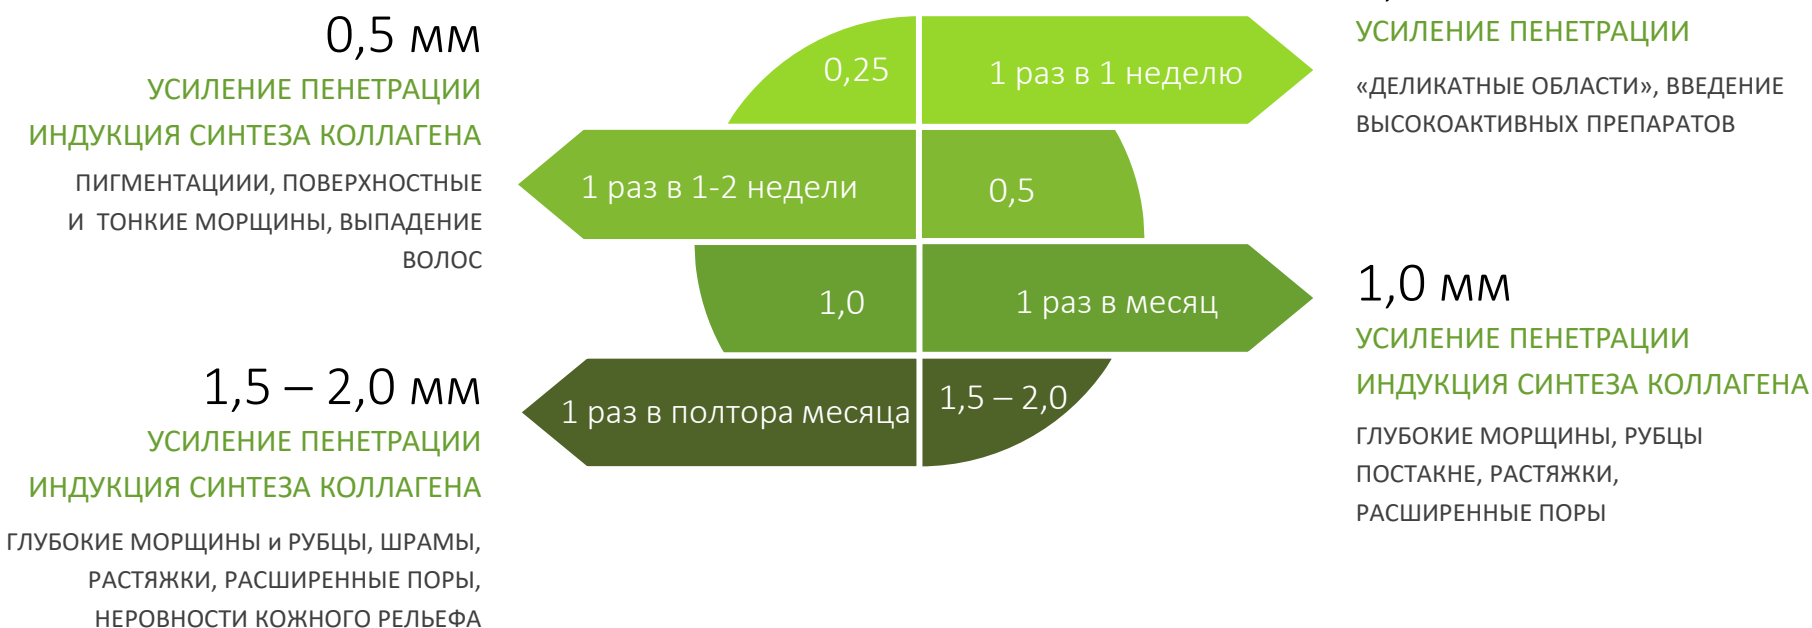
0,5 мм
УСИЛЕНИЕ ПЕНЕТРАЦИИ
ИНДУКЦИЯ СИНТЕЗА КОЛЛАГЕНА
ПИГМЕНТАЦИИИ, ПОВЕРХНОСТНЫЕ И ТОНКИЕ МОРЩИНЫ, ВЫПАДЕНИЕ ВОЛОС

1,5 – 2,0 мм
УСИЛЕНИЕ ПЕНЕТРАЦИИ
ИНДУКЦИЯ СИНТЕЗА КОЛЛАГЕНА
ГЛУБОКИЕ МОРЩИНЫ и РУБЦЫ, ШРАМЫ, РАСТЯЖКИ, РАСШИРЕННЫЕ ПОРЫ, НЕРОВНОСТИ КОЖНОГО РЕЛЬЕФА

0,25
1 раз в 1 неделю
1 раз в 1-2 недели
0,5
1,0
1 раз в месяц
1 раз в полтора месяца
1,5 – 2,0

УСИЛЕНИЕ ПЕНЕТРАЦИИ
«ДЕЛИКАТНЫЕ ОБЛАСТИ», ВВЕДЕНИЕ ВЫСОКОАКТИВНЫХ ПРЕПАРАТОВ

1,0 мм
УСИЛЕНИЕ ПЕНЕТРАЦИИ
ИНДУКЦИЯ СИНТЕЗА КОЛЛАГЕНА
ГЛУБОКИЕ МОРЩИНЫ, РУБЦЫ ПОСТАКНЕ, РАСТЯЖКИ, РАСШИРЕННЫЕ ПОРЫ